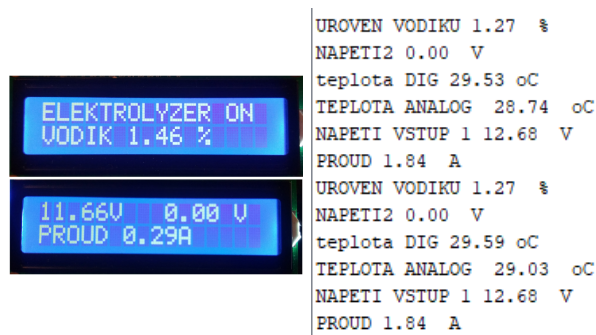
ELEKTROLYZER ON
VODIK 1.46 %

11.66V 0.00 V
PROUD 0.29A

UROVEN VODIKU 1.27 %
NAPETI2 0.00 V
teplota DIG 29.53 oC
TEPLOTA ANALOG 28.74 oC
NAPETI VSTUP 1 12.68 V
PROUD 1.84 A
UROVEN VODIKU 1.27 %
NAPETI2 0.00 V
teplota DIG 29.59 oC
TEPLOTA ANALOG 29.03 oC
NAPETI VSTUP 1 12.68 V
PROUD 1.84 A